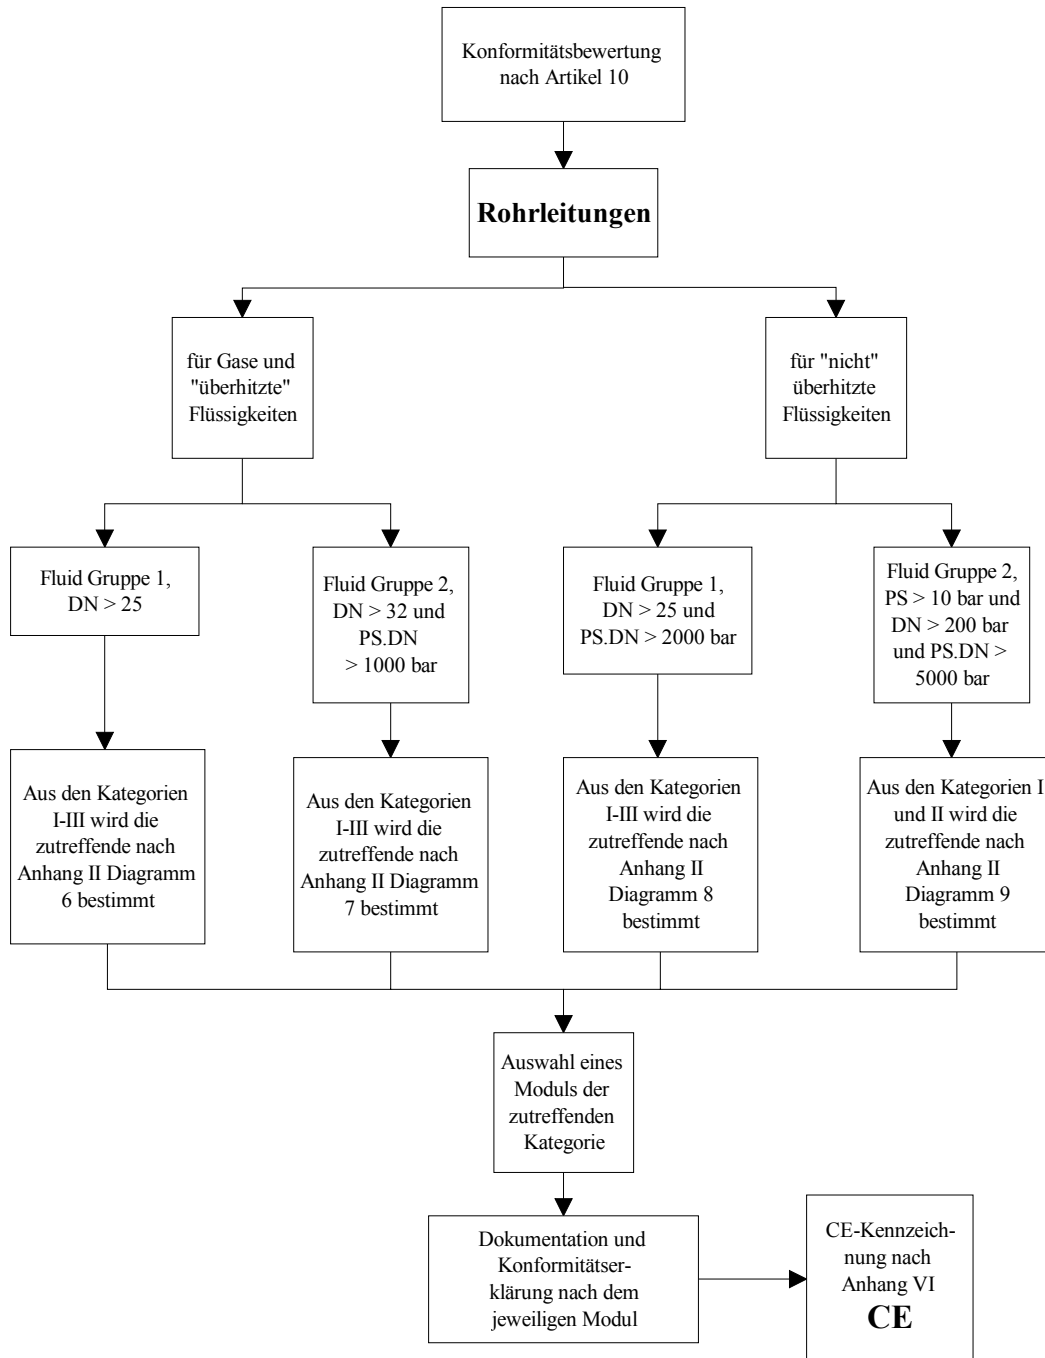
Konformitätsbewertung nach Artikel 10

**Rohrleitungen**

für Gase und "überhitzte" Flüssigkeiten

für "nicht" überhitzte Flüssigkeiten

Fluid Gruppe 1, DN > 25

Fluid Gruppe 2, DN > 32 und PS.DN > 1000 bar

Fluid Gruppe 1, DN > 25 und PS.DN > 2000 bar

Fluid Gruppe 2, PS > 10 bar und DN > 200 bar und PS.DN > 5000 bar

Aus den Kategorien I-III wird die zutreffende nach Anhang II Diagramm 6 bestimmt

Aus den Kategorien I-III wird die zutreffende nach Anhang II Diagramm 7 bestimmt

Aus den Kategorien I-III wird die zutreffende nach Anhang II Diagramm 8 bestimmt

Aus den Kategorien I und II wird die zutreffende nach Anhang II Diagramm 9 bestimmt

Auswahl eines Moduls der zutreffenden Kategorie

Dokumentation und Konformitätserklärung nach dem jeweiligen Modul

CE-Kennzeichnung nach Anhang VI
**CE**